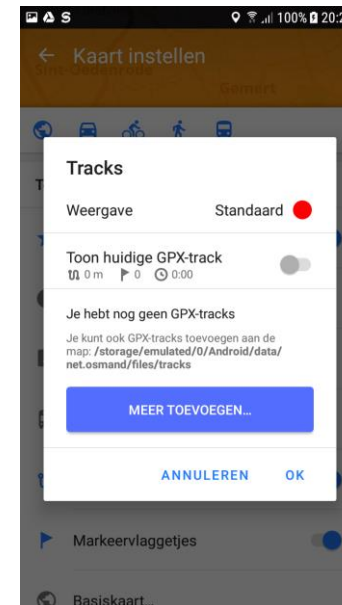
100% 20:2

Kaart instellen

Tracks

Weergave Standaard

Toon huidige GPX-track
0 m 0 0:00

Je hebt nog geen GPX-tracks

Je kunt ook GPX-tracks toevoegen aan de map: /storage/emulated/0/Android/data/net.osmand/files/tracks

MEER TOEVOEGEN...

ANNULEREN OK

Markeervlaggetjes

Basiskaart...